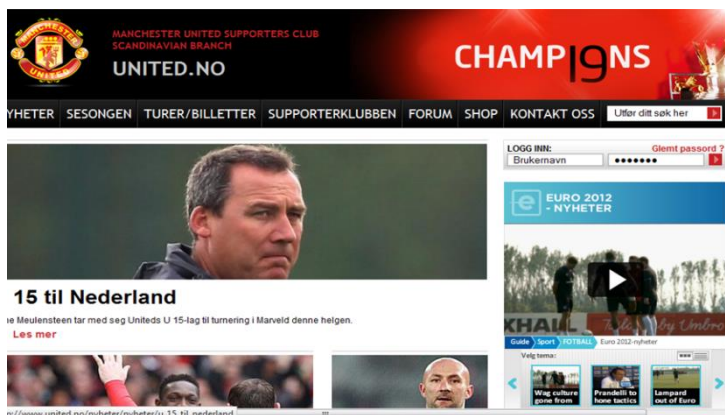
MANCHESTER UNITED
MANCHESTER UNITED SUPPORTERS CLUB
SCANDINAVIAN BRANCH
UNITED.NO

CHAMP19NS

YHETER SESONGEN TURER/BILLETTER SUPPORTERKLUBBEN FORUM SHOP KONTAKT OSS Utfør ditt søk her

LOGG INN: Glemt passord ?
Brukernavn •••••••

15 til Nederland

e Meulensteen tar med seg Uniteds U 15-lag til turnering i Marveld denne helgen.

Les mer

EURO 2012 - NYHETER

Guide Sport FOTBALL Euro 2012-nyheter
Velg tema:
Wag culture gone from
Prandelli to hone tactics
Lampard out of Euro

p://www.united.no/nyheter/nyheter/u-15-til-nederland